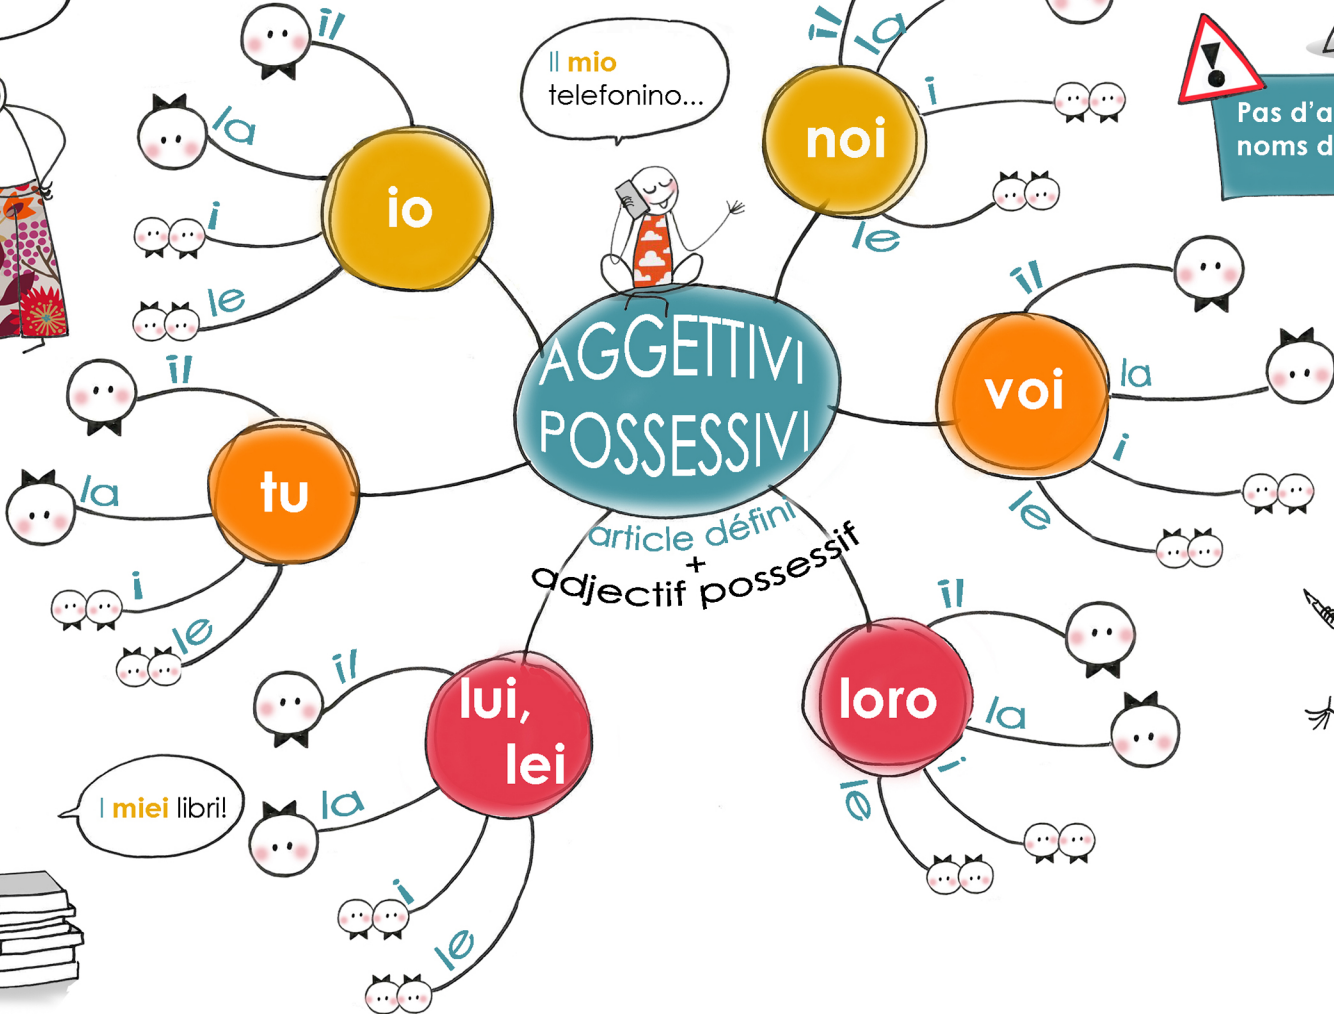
Il mio telefonino...

il
la
i
le
io

il
la
i
le
noi

Pas d'a
noms d

AGGETTIVI POSSESSIVI

article défini
+
adjectif possessif

il
la
i
le
tu

il
la
i
le
voi

il
la
i
le
lui, lei

I miei libri!

il
la
i
le
loro